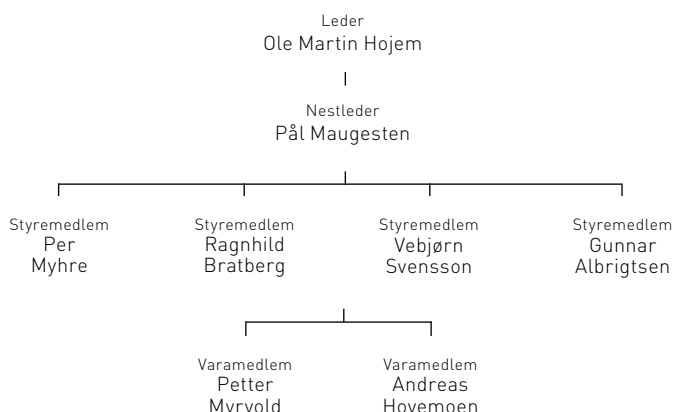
Leder
Ole Martin Hojem

Nestleder
Pål Maugesten

Styremedlem
Per
Myhre

Styremedlem
Ragnhild
Bratberg

Styremedlem
Vebjørn
Svensson

Styremedlem
Gunnar
Albrigtsen

Varamedlem
Petter
Myrvold

Varamedlem
Andreas
Hovemoen